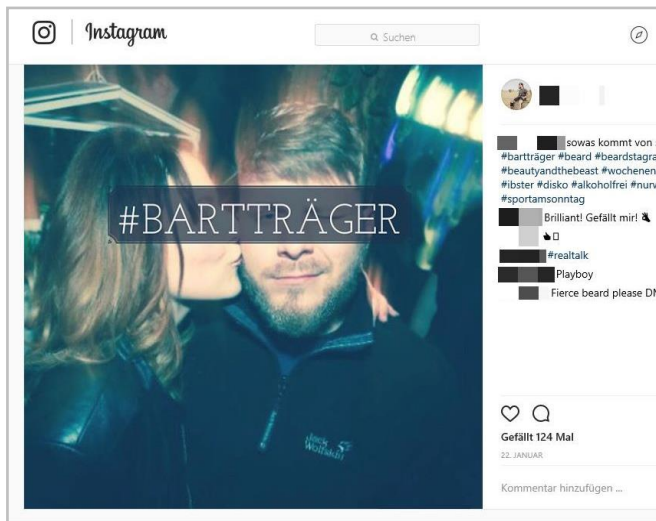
Instagram

Suchen

#BARTTRÄGER

Jack Wolfskin

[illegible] sowas kommt von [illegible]
#bartträger #beard #beardstagra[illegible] #beautyandthebeast #wochenen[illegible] #ibster #disko #alkoholfrei #nurv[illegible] #sportamsonntag

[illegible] Brilliant! Gefällt mir!

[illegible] #realtalk

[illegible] Playboy

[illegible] Fierce beard please DM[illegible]

Gefällt 124 Mal

22. JANUAR

Kommentar hinzufügen ...